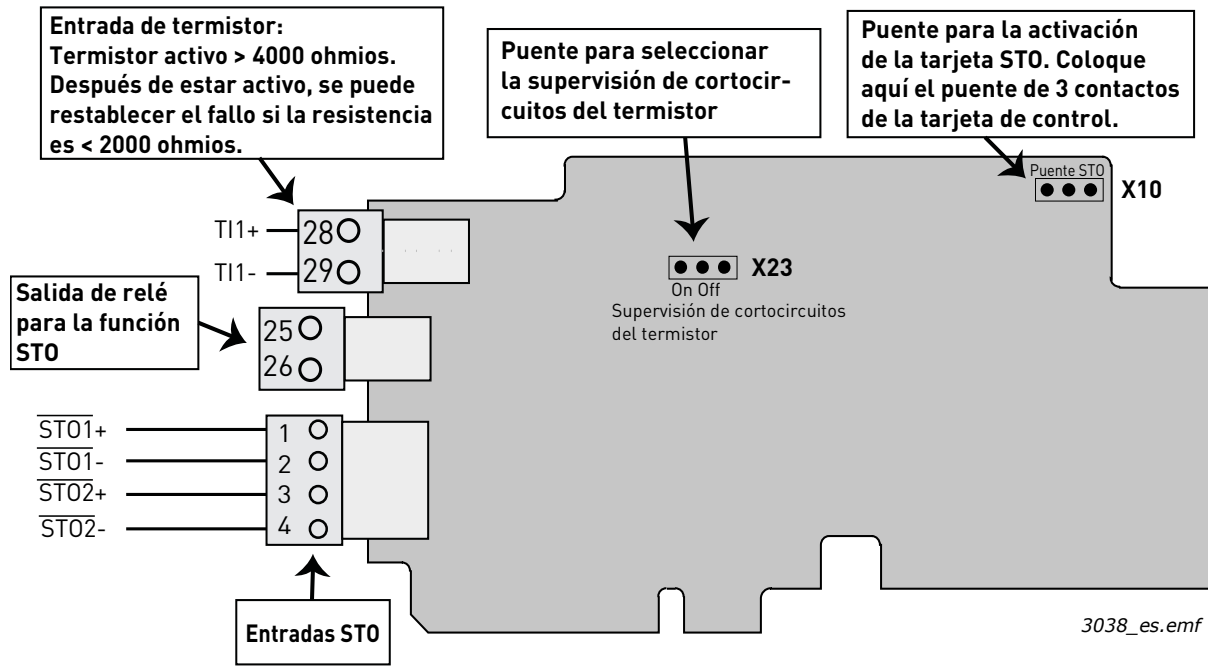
Entrada de termistor:
Termistor activo > 4000 ohmios. Después de estar activo, se puede restablecer el fallo si la resistencia es < 2000 ohmios.

Puente para seleccionar la supervisión de cortocircuitos del termistor

Puente para la activación de la tarjeta STO. Coloque aquí el puente de 3 contactos de la tarjeta de control.

Puente STO

X10

TI1+ 28

TI1- 29

X23

On Off

Supervisión de cortocircuitos del termistor

Salida de relé para la función STO

25

26

$\overline{STO1}$+ 1

$\overline{STO1}$- 2

$\overline{STO2}$+ 3

$\overline{STO2}$- 4

Entradas STO

3038_es.emf